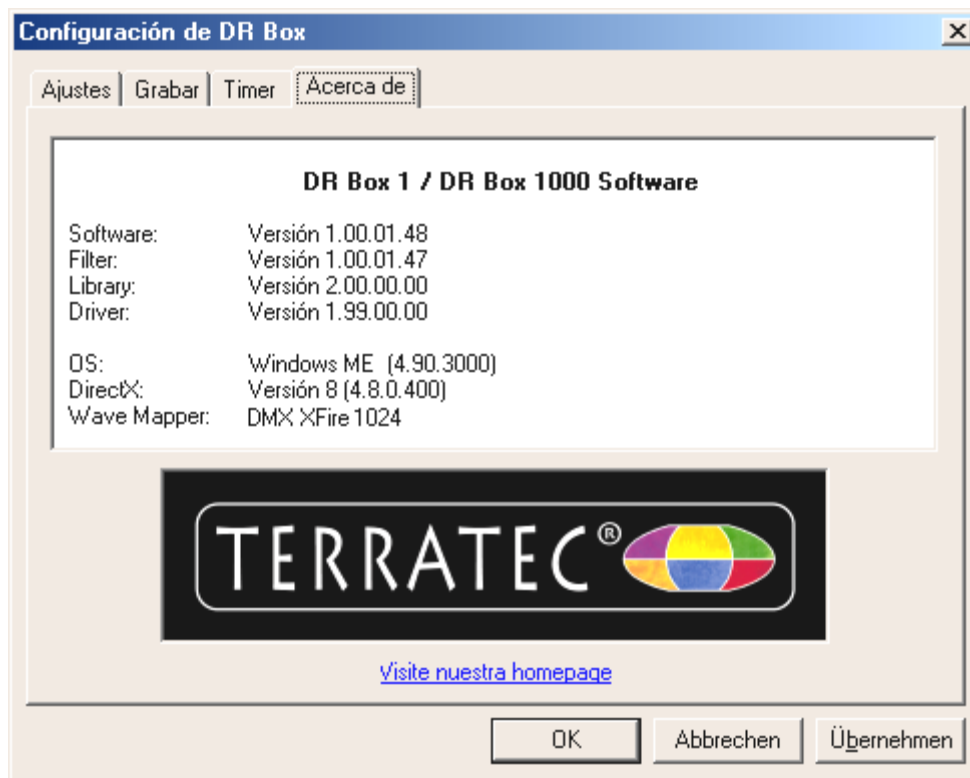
Configuración de DR Box

Ajustes | Grabar | Timer | Acerca de

DR Box 1 / DR Box 1000 Software

| | |
|---|---|
| Software: | Versión 1.00.01.48 |
| Filter: | Versión 1.00.01.47 |
| Library: | Versión 2.00.00.00 |
| Driver: | Versión 1.99.00.00 |
| OS: | Windows ME (4.90.3000) |
| DirectX: | Versión 8 (4.8.0.400) |
| Wave Mapper: | DMX XFire 1024 |

TERRATEC®

Visite nuestra homepage

OK | Abbrechen | Übernehmen